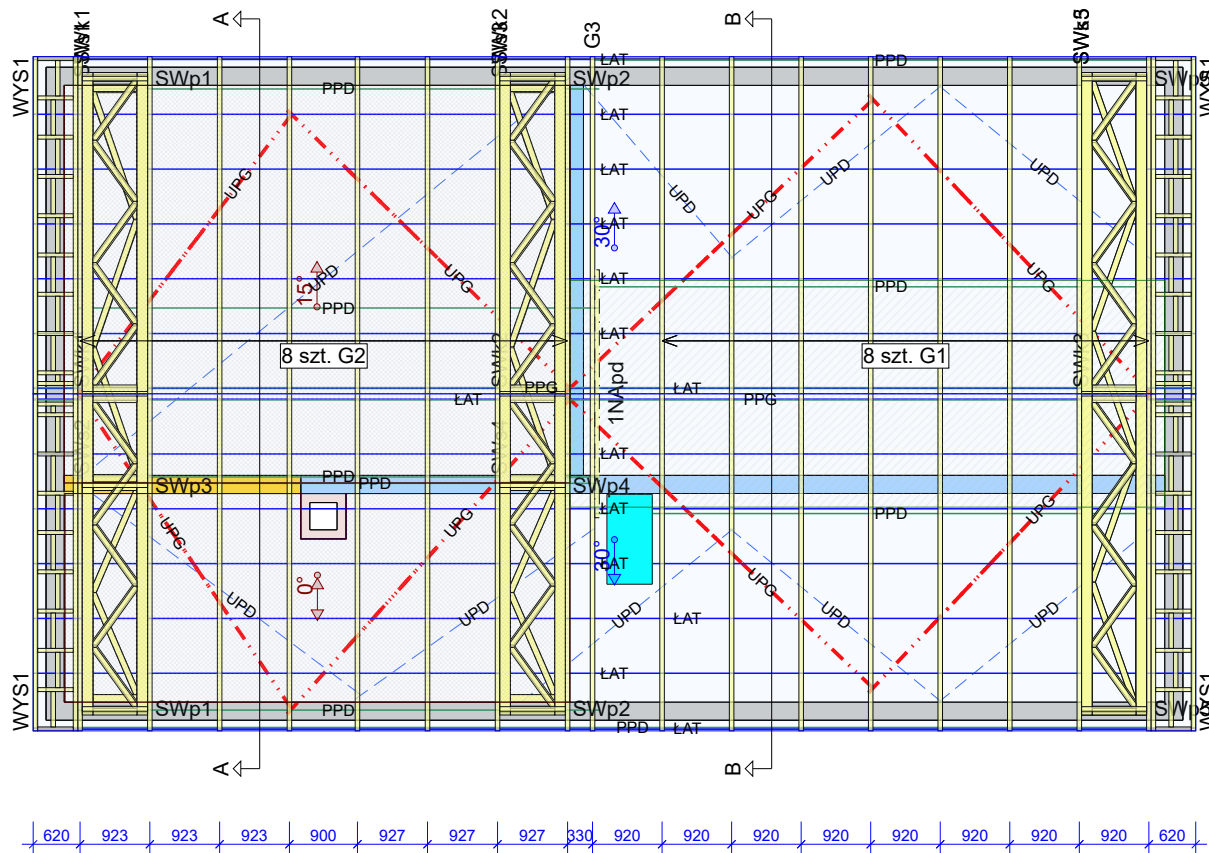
A
B
SWk1
SWk2
SWk3
G3
LAT
PPD
WYS1
SWp1
PPD
SWp2
LAT
LAT
UPD
UPD
UPG
UPG
UPG
UPD
30°
LAT
UPD
15°
UPG
UPG
UPD
LAT
PPD
PPD
LAT
8 szt. G2
8 szt. G1
PPG
1NApd
ŁAT
ŁAT
PPG
LAT
PPD
SWp3
PPD
SWp4
LAT
PPD
UPG
UPG
UPG
LAT
30°
UPD
0°
LAT
UPG
UPD
UPD
UPD
ŁAT
UPD
LAT
WYS1
SWp1
PPD
SWp2
PPD
ŁAT
A
B
620
923
923
923
900
927
927
927
330
920
920
920
920
920
920
920
920
620